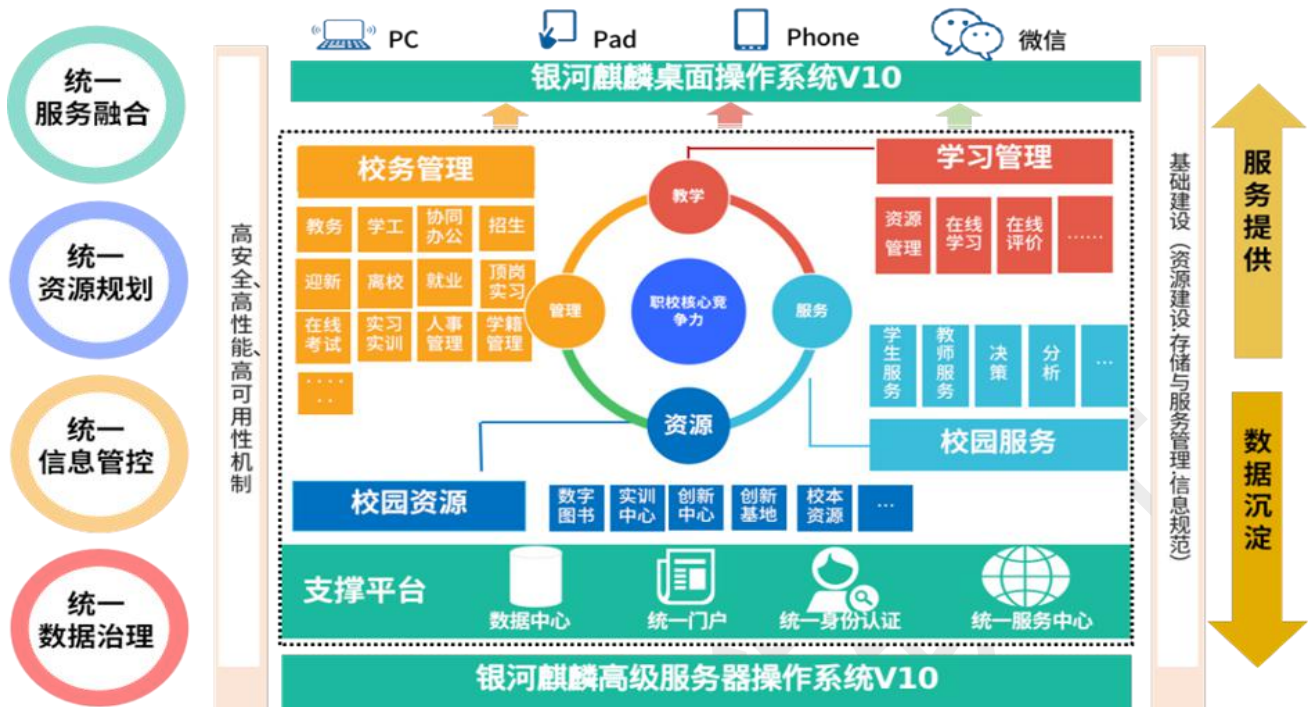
统一服务融合

统一资源规划

统一信息管控

统一数据治理

高安全、高性能、高可用性机制

PC Pad Phone 微信

银河麒麟桌面操作系统V10

校务管理

| 教务 | 学工 | 协同办公 | 招生 |
|---|---|---|---|
| 迎新 | 离校 | 就业 | 顶岗实习 |
| 在线考试 | 实习实训 | 人事管理 | 学籍管理 |
| …… | | | |

教学

管理

职校核心竞争力

服务

资源

学习管理

| 资源管理 | 在线学习 | 在线评价 | …… |
|---|---|---|---|

| 学生服务 | 教师服务 | 决策 | 分析 | … |
|---|---|---|---|---|

校园服务

校园资源

| 数字图书 | 实训中心 | 创新中心 | 创新基地 | 校本资源 | … |
|---|---|---|---|---|---|

支撑平台

数据中心 统一门户 统一身份认证 统一服务中心

银河麒麟高级服务器操作系统V10

基础建设（资源建设 存储与服务管理 信息规范）

服务提供

数据沉淀